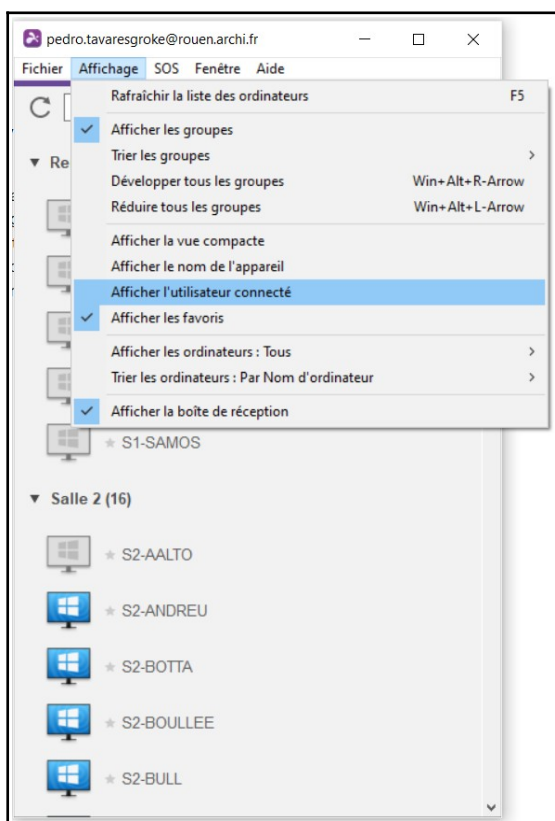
pedro.tavaresgroke@rouen.archi.fr

Fichier Affichage SOS Fenêtre Aide

Rafraîchir la liste des ordinateurs F5

Afficher les groupes
Trier les groupes
Développer tous les groupes Win+Alt+R-Arrow
Réduire tous les groupes Win+Alt+L-Arrow

Afficher la vue compacte
Afficher le nom de l'appareil
Afficher l'utilisateur connecté
Afficher les favoris

Afficher les ordinateurs : Tous
Trier les ordinateurs : Par Nom d'ordinateur

Afficher la boîte de réception

Re

S1-SAMOS

Salle 2 (16)

S2-AALTO
S2-ANDREU
S2-BOTTA
S2-BOULLEE
S2-BULL